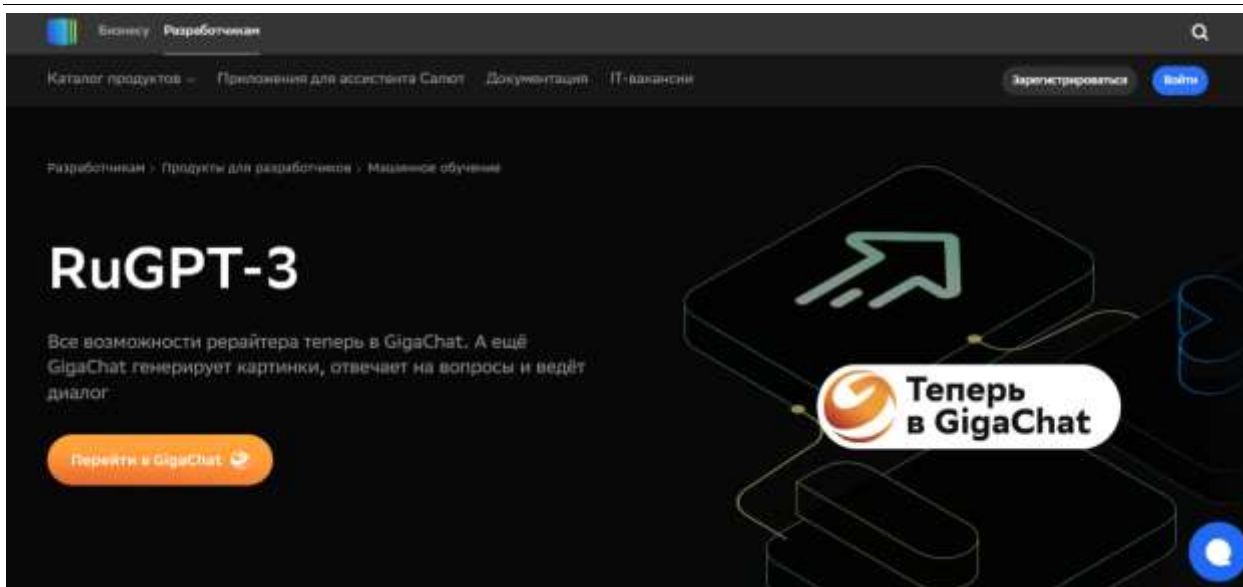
Бизнесу Разработчикам

Каталог продуктов Приложения для ассистента Салют Документация IT-вакансии

Зарегистрироваться Войти

Разработчикам › Продукты для разработчиков › Машинное обучение

RuGPT-3

Все возможности рерайтера теперь в GigaChat. А ещё GigaChat генерирует картинки, отвечает на вопросы и ведёт диалог

Перейти в GigaChat

Теперь в GigaChat